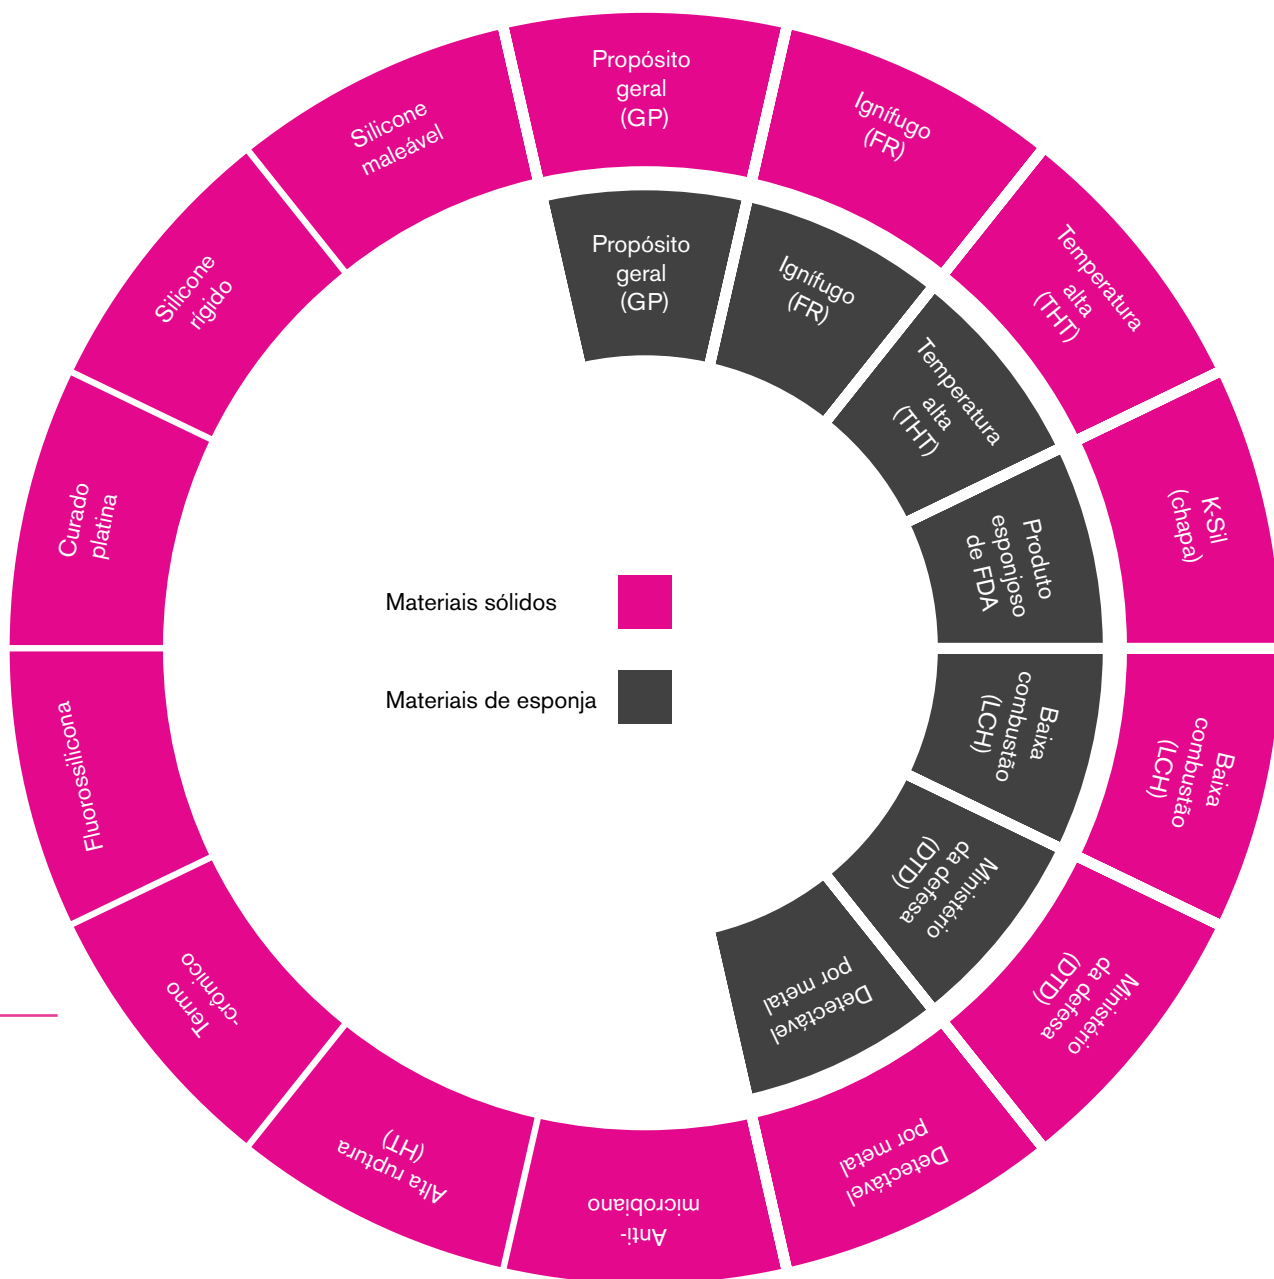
Propósito geral (GP)

Ignífugo (FR)

Temperatura alta (THT)

K-Sil (chapa)

Baixa combustão (LCH)

Ministério da defesa (DTD)

Detectável por metal

Anti-microbiano

Alta ruptura (HT)

Termo-crômico

Fluorossilicona

Curado platina

Silicone rígido

Silicone maleável

Propósito geral (GP)

Ignífugo (FR)

Temperatura alta (THT)

Produto esponjoso de FDA

Baixa combustão (LCH)

Ministério da defesa (DTD)

Detectável por metal

Materiais sólidos

Materiais de esponja